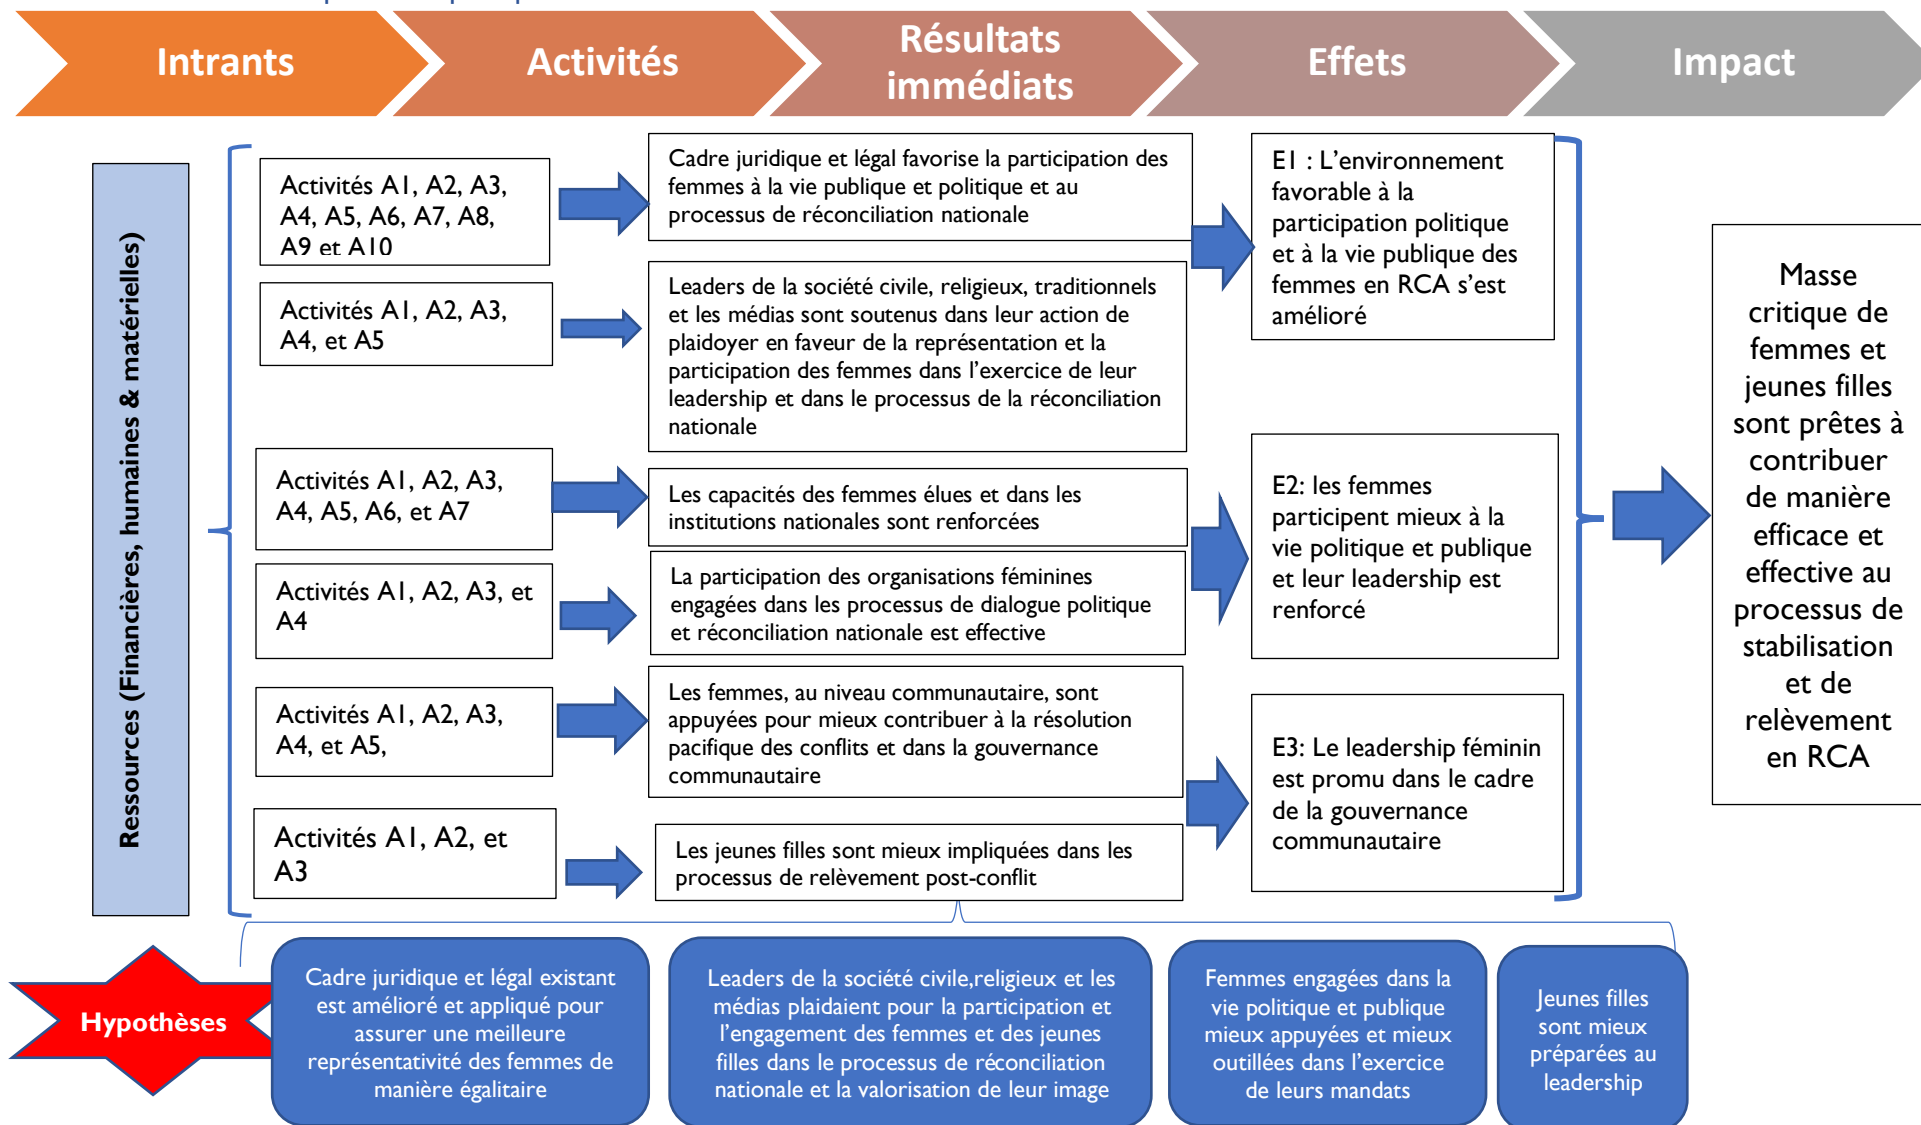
Intrants

Activités

Résultats immédiats

Effets

Impact

Ressources (Financières, humaines & matérielles)

Activités A1, A2, A3, A4, A5, A6, A7, A8, A9 et A10

Activités A1, A2, A3, A4, et A5

Activités A1, A2, A3, A4, A5, A6, et A7

Activités A1, A2, A3, et A4

Activités A1, A2, A3, A4, et A5,

Activités A1, A2, et A3

Cadre juridique et légal favorise la participation des femmes à la vie publique et politique et au processus de réconciliation nationale

Leaders de la société civile, religieux, traditionnels et les médias sont soutenus dans leur action de plaidoyer en faveur de la représentation et la participation des femmes dans l'exercice de leur leadership et dans le processus de la réconciliation nationale

Les capacités des femmes élues et dans les institutions nationales sont renforcées

La participation des organisations féminines engagées dans les processus de dialogue politique et réconciliation nationale est effective

Les femmes, au niveau communautaire, sont appuyées pour mieux contribuer à la résolution pacifique des conflits et dans la gouvernance communautaire

Les jeunes filles sont mieux impliquées dans les processus de relèvement post-conflit

E1 : L'environnement favorable à la participation politique et à la vie publique des femmes en RCA s'est amélioré

E2: les femmes participent mieux à la vie politique et publique et leur leadership est renforcé

E3: Le leadership féminin est promu dans le cadre de la gouvernance communautaire

Masse critique de femmes et jeunes filles sont prêtes à contribuer de manière efficace et effective au processus de stabilisation et de relèvement en RCA

Hypothèses

Cadre juridique et légal existant est amélioré et appliqué pour assurer une meilleure représentativité des femmes de manière égalitaire

Leaders de la société civile,religieux et les médias plaidaient pour la participation et l'engagement des femmes et des jeunes filles dans le processus de réconciliation nationale et la valorisation de leur image

Femmes engagées dans la vie politique et publique mieux appuyées et mieux outillées dans l'exercice de leurs mandats

Jeunes filles sont mieux préparées au leadership